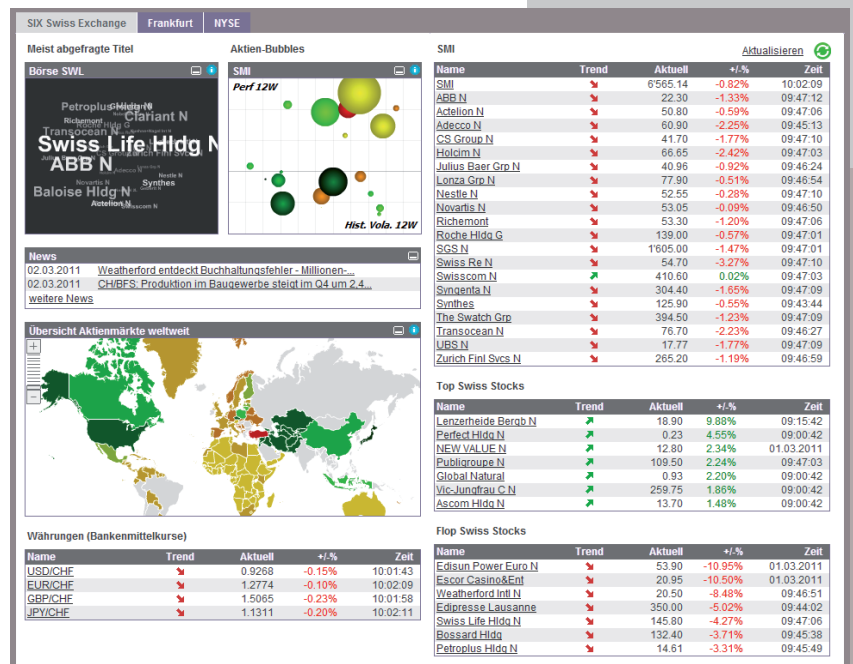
SIX Swiss Exchange | Frankfurt | NYSE

Meist abgefragte Titel

Börse SWL

Petroplus Hldg N
Richemont
Clariant N
Transocean N
Swiss Life Hldg N
ABB N
Baloise Hldg N
Novartis N
Synthes
Actelion N
Swisscom N

Aktien-Bubbles

SMI

Perf 12W

Hist. Vola. 12W

News

02.03.2011 Weatherford entdeckt Buchhaltungsfehler - Millionen-...
02.03.2011 CH/BFS: Produktion im Baugewerbe steigt im Q4 um 2,4...
weitere News

Übersicht Aktienmärkte weltweit

Währungen (Bankenmittelkurse)

| Name | Trend | Aktuell | +/-% | Zeit |
|---|---|---|---|---|
| USD/CHF | ↘ | 0.9268 | -0.15% | 10:01:43 |
| EUR/CHF | ↘ | 1.2774 | -0.10% | 10:02:09 |
| GBP/CHF | ↘ | 1.5065 | -0.23% | 10:01:58 |
| JPY/CHF | ↘ | 1.1311 | -0.20% | 10:02:11 |

SMI

Aktualisieren

| Name | Trend | Aktuell | +/-% | Zeit |
|---|---|---|---|---|
| SMI | ↘ | 6'565.14 | -0.82% | 10:02:09 |
| ABB N | ↘ | 22.30 | -1.33% | 09:47:12 |
| Actelion N | ↘ | 50.80 | -0.59% | 09:47:06 |
| Adecco N | ↘ | 60.90 | -2.25% | 09:45:13 |
| CS Group N | ↘ | 41.70 | -1.77% | 09:47:10 |
| Holcim N | ↘ | 66.65 | -2.42% | 09:47:03 |
| Julius Baer Grp N | ↘ | 40.96 | -0.92% | 09:46:24 |
| Lonza Grp N | ↘ | 77.90 | -0.51% | 09:46:54 |
| Nestle N | ↘ | 52.55 | -0.28% | 09:47:10 |
| Novartis N | ↘ | 53.05 | -0.09% | 09:46:50 |
| Richemont | ↘ | 53.30 | -1.20% | 09:47:06 |
| Roche Hldg G | ↘ | 139.00 | -0.57% | 09:47:01 |
| SGS N | ↘ | 1'605.00 | -1.47% | 09:47:01 |
| Swiss Re N | ↘ | 54.70 | -3.27% | 09:47:01 |
| Swisscom N | ↗ | 410.60 | 0.02% | 09:47:03 |
| Syngenta N | ↘ | 304.40 | -1.65% | 09:47:09 |
| Synthes | ↘ | 125.90 | -0.55% | 09:43:44 |
| The Swatch Grp | ↘ | 394.50 | -1.23% | 09:47:09 |
| Transocean N | ↘ | 76.70 | -2.23% | 09:46:27 |
| UBS N | ↘ | 17.77 | -1.77% | 09:47:09 |
| Zurich Finl Svcs N | ↘ | 265.20 | -1.19% | 09:46:59 |

Top Swiss Stocks

| Name | Trend | Aktuell | +/-% | Zeit |
|---|---|---|---|---|
| Lenzerheide Bergb N | ↗ | 18.90 | 9.88% | 09:15:42 |
| Perfect Hldg N | ↗ | 0.23 | 4.55% | 09:00:42 |
| NEW VALUE N | ↗ | 12.80 | 2.34% | 01.03.2011 |
| Publigroupe N | ↗ | 109.50 | 2.24% | 09:47:03 |
| Global Natural | ↗ | 0.93 | 2.20% | 09:00:42 |
| Vic-Jungfrau C N | ↗ | 259.75 | 1.86% | 09:00:42 |
| Ascom Hldg N | ↗ | 13.70 | 1.48% | 09:00:42 |

Flop Swiss Stocks

| Name | Trend | Aktuell | +/-% | Zeit |
|---|---|---|---|---|
| Edisun Power Euro N | ↘ | 53.90 | -10.95% | 01.03.2011 |
| Escor Casino&Ent | ↘ | 20.95 | -10.50% | 01.03.2011 |
| Weatherford Intl N | ↘ | 20.50 | -8.48% | 09:46:51 |
| Edipresse Lausanne | ↘ | 350.00 | -5.02% | 09:44:02 |
| Swiss Life Hldg N | ↘ | 145.80 | -4.27% | 09:47:06 |
| Bossard Hldg | ↘ | 132.40 | -3.71% | 09:45:38 |
| Petroplus Hldg N | ↘ | 14.61 | -3.31% | 09:45:49 |